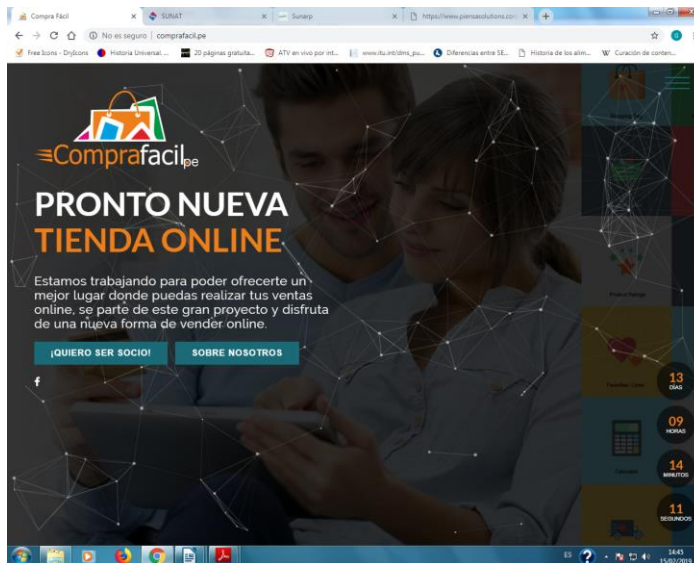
Compra Fácil × SUNAT × Sunarp × https://www.piensasolutions.com ×

No es seguro | comprafacil.pe

Free Icons - Dryicons | Historia Universal ... | 20 páginas gratuita... | ATV en vivo por int... | www.itu.int/dms_pu... | Diferencias entre SE... | Historia de los alim... | Curación de conten...

Comprafacil.pe

PRONTO NUEVA TIENDA ONLINE

Estamos trabajando para poder ofrecerte un mejor lugar donde puedas realizar tus ventas online, se parte de este gran proyecto y disfruta de una nueva forma de vender online.

¡QUIERO SER SOCIO!

SOBRE NOSOTROS

f

13 DÍAS

09 HORAS

14 MINUTOS

11 SEGUNDOS

ES

14:45
15/02/2018